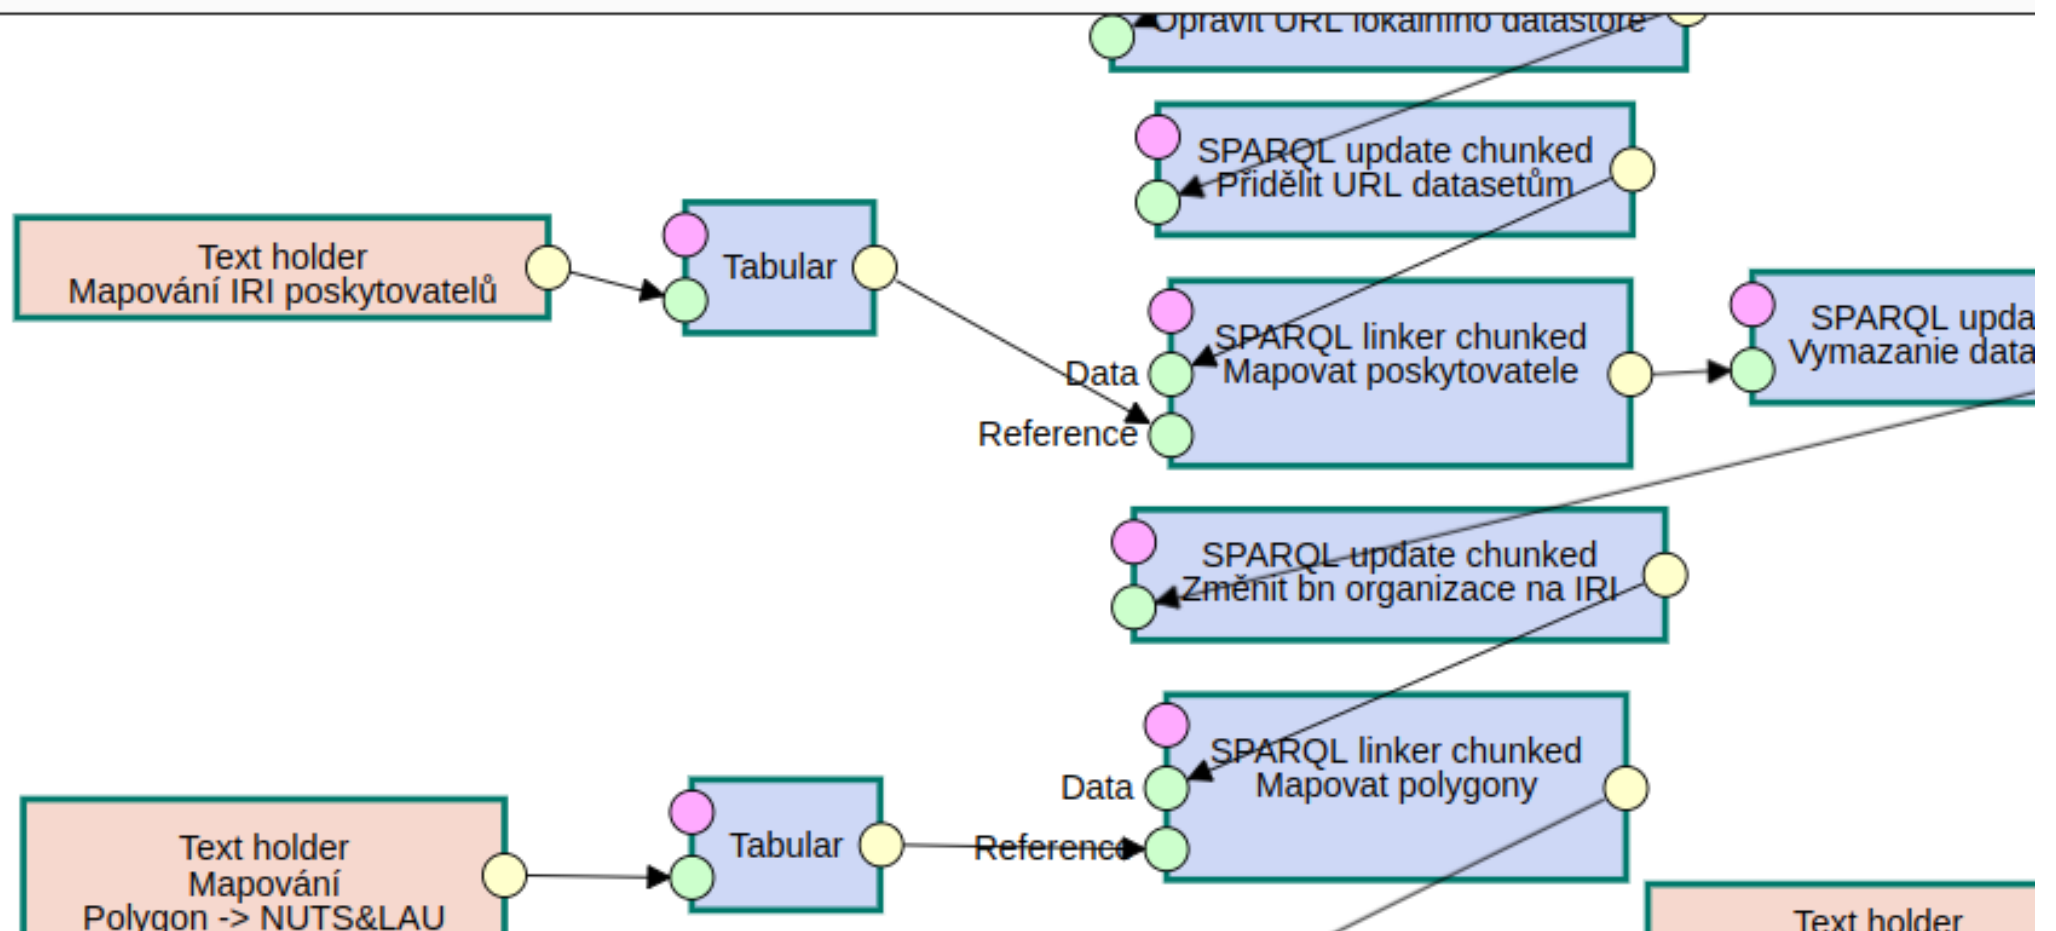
Opravit URL lokálního datastore

SPARQL update chunked
Přidělit URL datasetům

Text holder
Mapování IRI poskytovatelů

Tabular

SPARQL linker chunked
Mapovat poskytovatele

Data

Reference

SPARQL upda
Vymazanie data

SPARQL update chunked
Změnit bn organizace na IRI

SPARQL linker chunked
Mapovat polygony

Data

Reference

Text holder
Mapování
Polygon -> NUTS&LAU

Tabular

Text holder